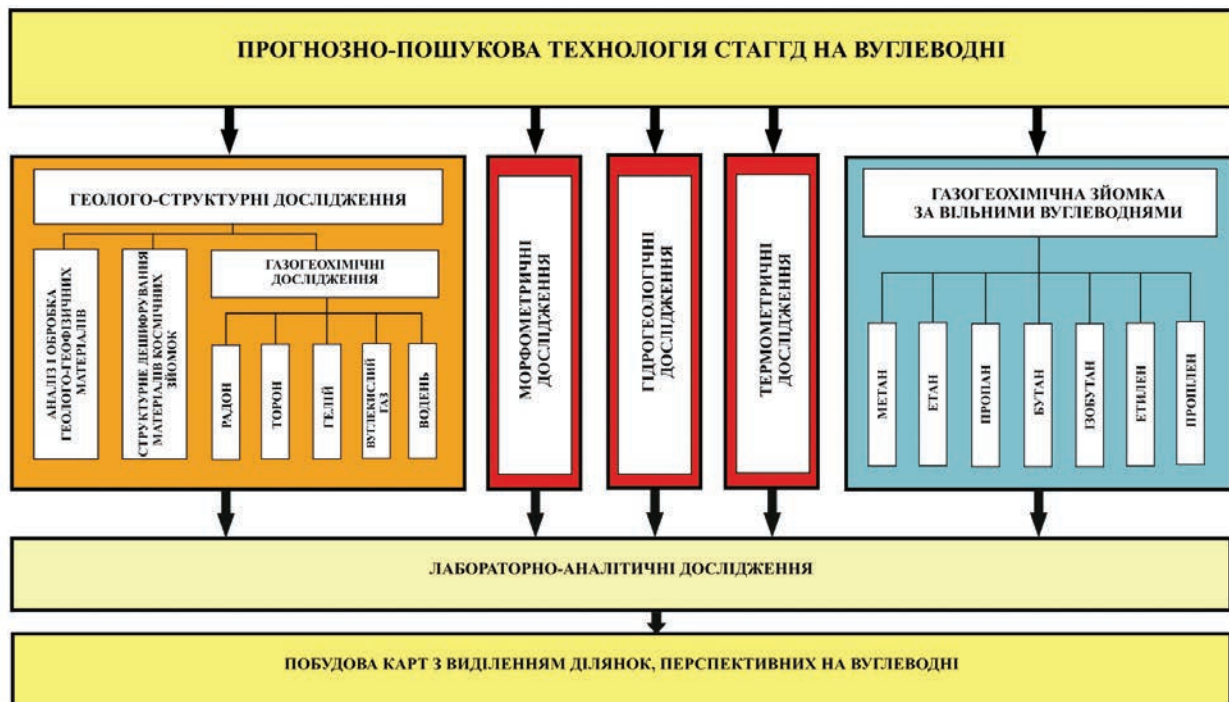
ПРОГНОЗНО-ПОШУКОВА ТЕХНОЛОГІЯ СТАГГД НА ВУГЛЕВОДНІ

ГЕОЛОГО-СТРУКТУРНІ ДОСЛІДЖЕННЯ

АНАЛІЗ І ОБРОБКА ГЕОЛОГО-ГЕОФІЗИЧНИХ МАТЕРІАЛІВ

СТРУКТУРНЕ ДЕШИФРУВАННЯ МАТЕРІАЛІВ КОСМІЧНИХ ЗЙОМОК

ГАЗОГЕОХІМІЧНІ ДОСЛІДЖЕННЯ

РАДОН

ТОРОН

ГЕЛІЙ

ВУГЛЕКИСЛИЙ ГАЗ

ВОДЕНЬ

МОРФОМЕТРИЧНІ ДОСЛІДЖЕННЯ

ГІДРОГЕОЛОГІЧНІ ДОСЛІДЖЕННЯ

ТЕРМОМЕТРИЧНІ ДОСЛІДЖЕННЯ

ГАЗОГЕОХІМІЧНА ЗЙОМКА ЗА ВІЛЬНИМИ ВУГЛЕВОДНЯМИ

МЕТАН

ЕТАН

ПРОПАН

БУТАН

ІЗОБУТАН

ЕТИЛЕН

ПРОПІЛЕН

ЛАБОРАТОРНО-АНАЛІТИЧНІ ДОСЛІДЖЕННЯ

ПОБУДОВА КАРТ З ВИДІЛЕННЯМ ДІЛЯНОК, ПЕРСПЕКТИВНИХ НА ВУГЛЕВОДНІ